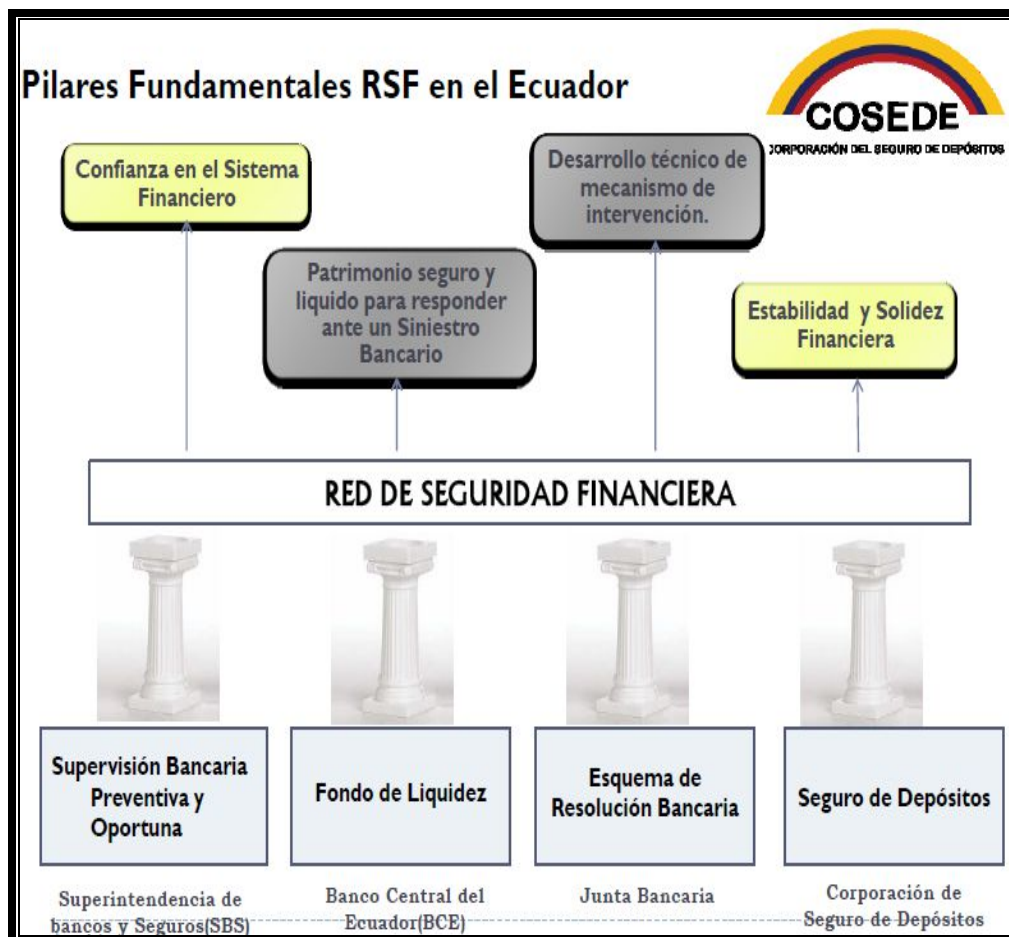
Pilares Fundamentales RSF en el Ecuador

COSEDE
CORPORACIÓN DEL SEGURO DE DEPÓSITOS

Confianza en el Sistema Financiero

Patrimonio seguro y liquido para responder ante un Siniestro Bancario

Desarrollo técnico de mecanismo de intervención.

Estabilidad y Solidez Financiera

RED DE SEGURIDAD FINANCIERA

Supervisión Bancaria Preventiva y Oportuna

Fondo de Liquidez

Esquema de Resolución Bancaria

Seguro de Depósitos

Superintendencia de bancos y Seguros(SBS)

Banco Central del Ecuador(BCE)

Junta Bancaria

Corporación de Seguro de Depósitos